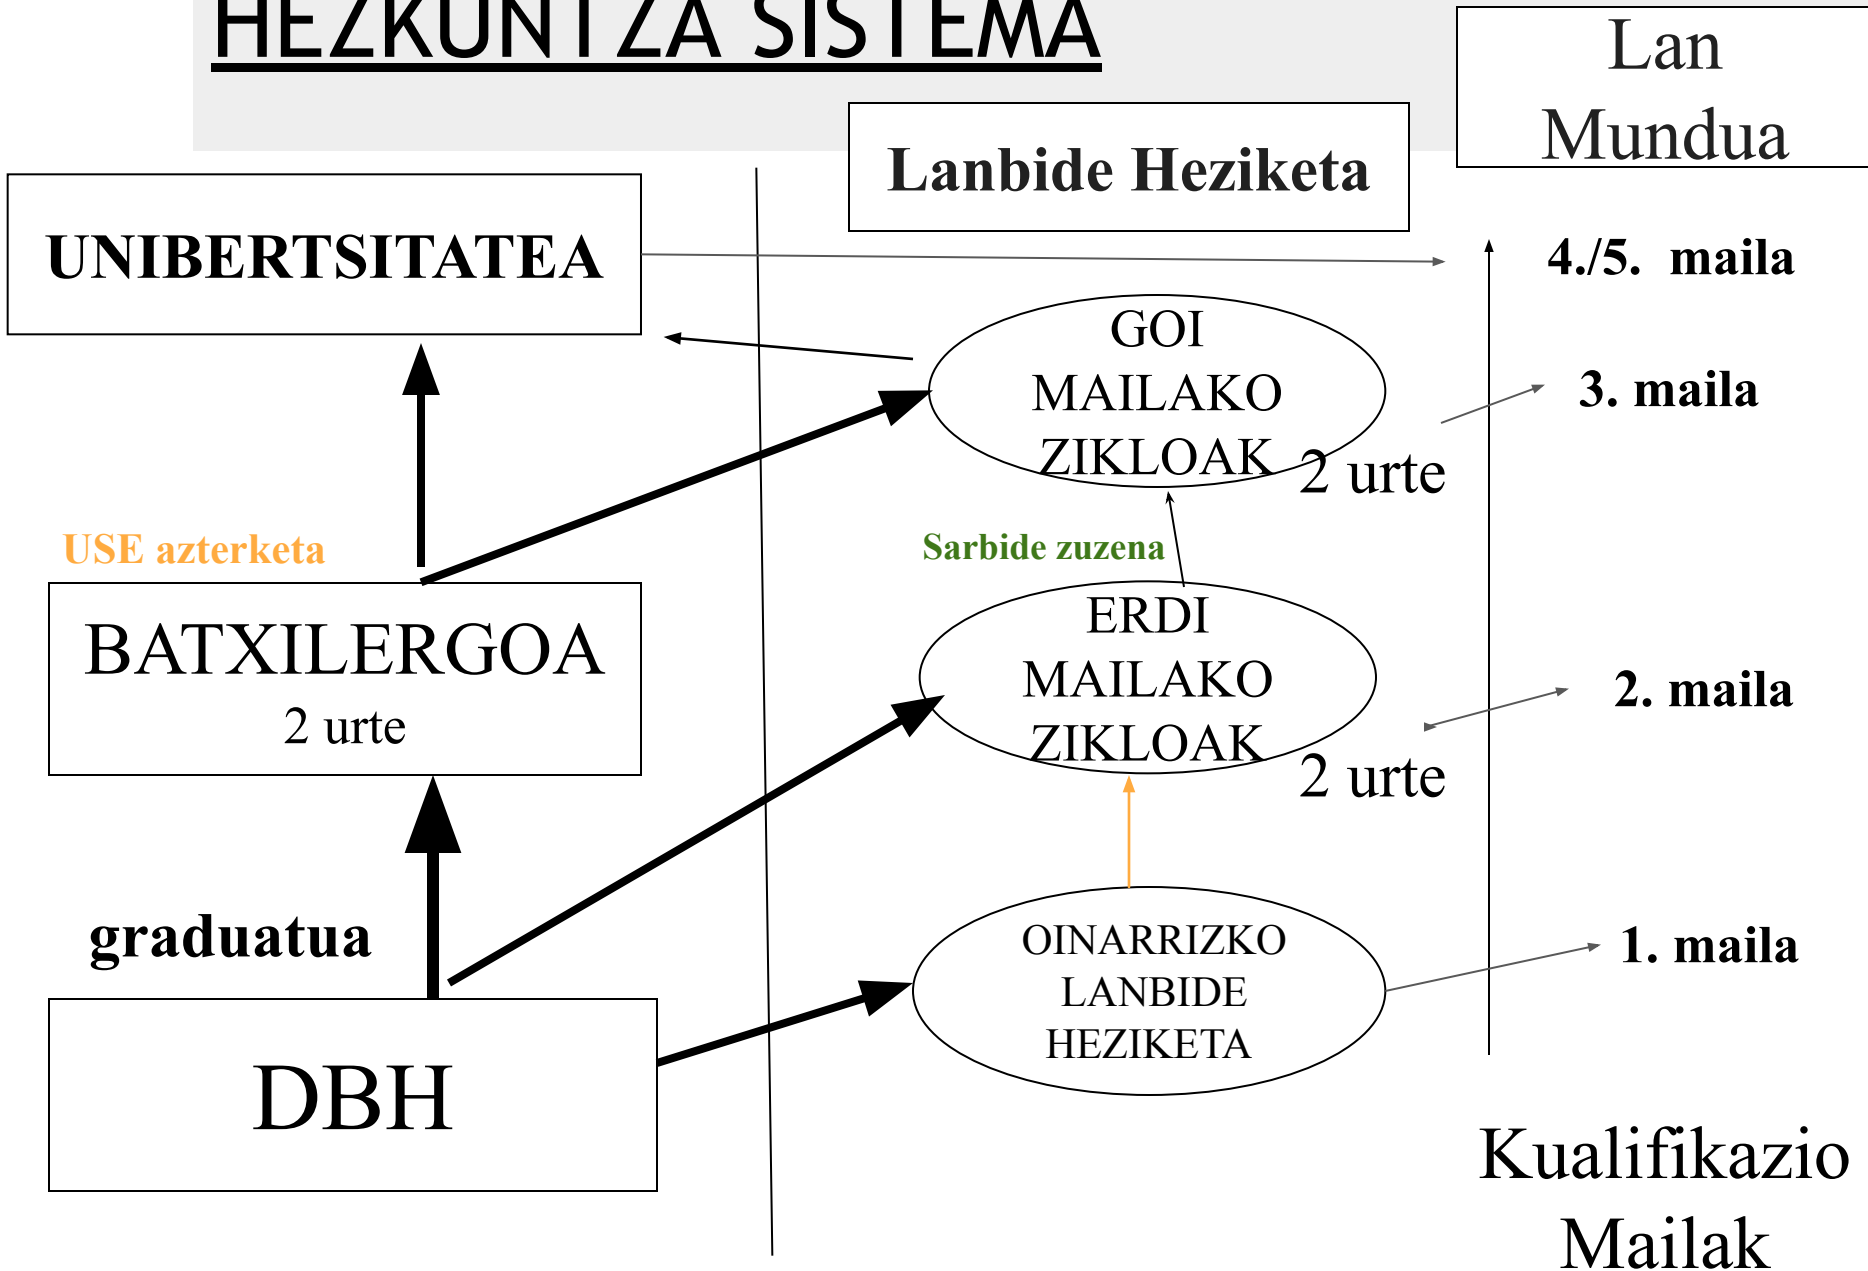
HEZKUNTZA SISTEMA

Lan Mundua

Lanbide Heziketa

UNIBERTSITATEA

4./5. maila

GOI MAILAKO ZIKLOAK

2 urte

3. maila

USE azterketa

Sarbide zuzena

BATXILERGOA
2 urte

ERDI MAILAKO ZIKLOAK

2 urte

2. maila

graduatua

OINARRIZKO LANBIDE HEZIKETA

1. maila

DBH

Kualifikazio Mailak